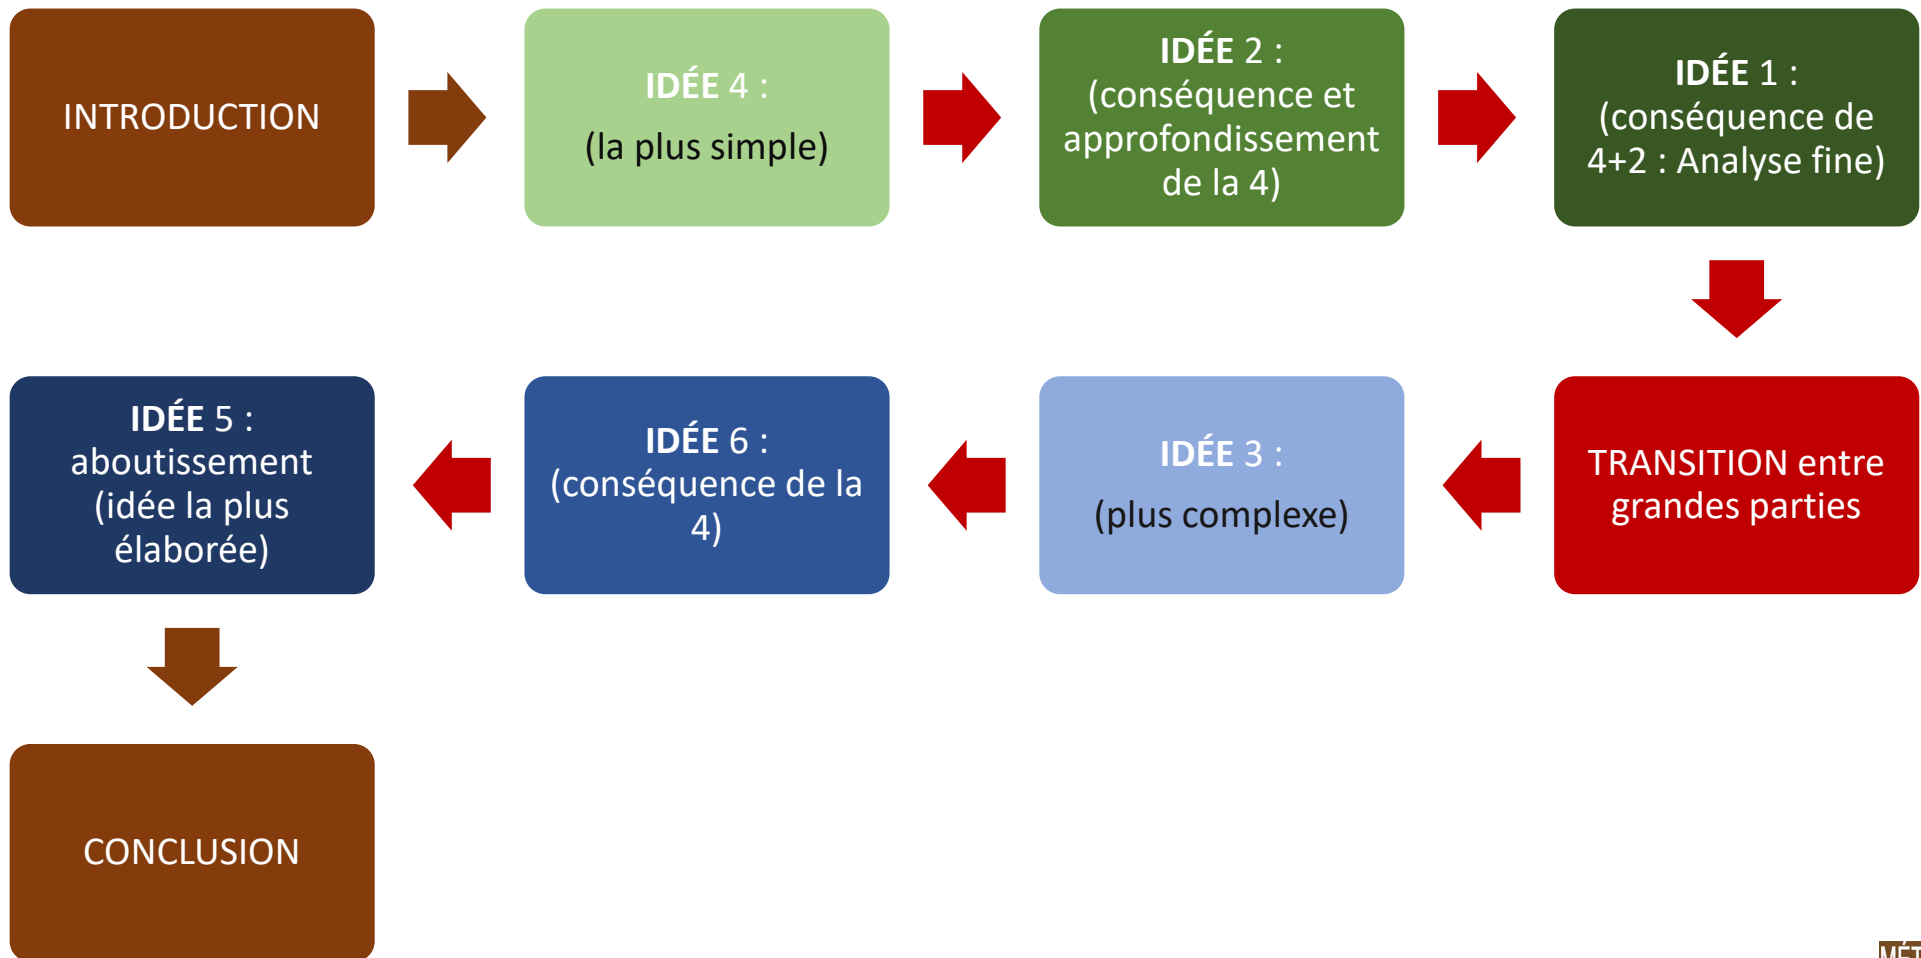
INTRODUCTION

IDÉE 4 :
(la plus simple)

IDÉE 2 :
(conséquence et approfondissement de la 4)

IDÉE 1 :
(conséquence de 4+2 : Analyse fine)

TRANSITION entre grandes parties

IDÉE 3 :
(plus complexe)

IDÉE 6 :
(conséquence de la 4)

IDÉE 5 :
aboutissement (idée la plus élaborée)

CONCLUSION

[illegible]